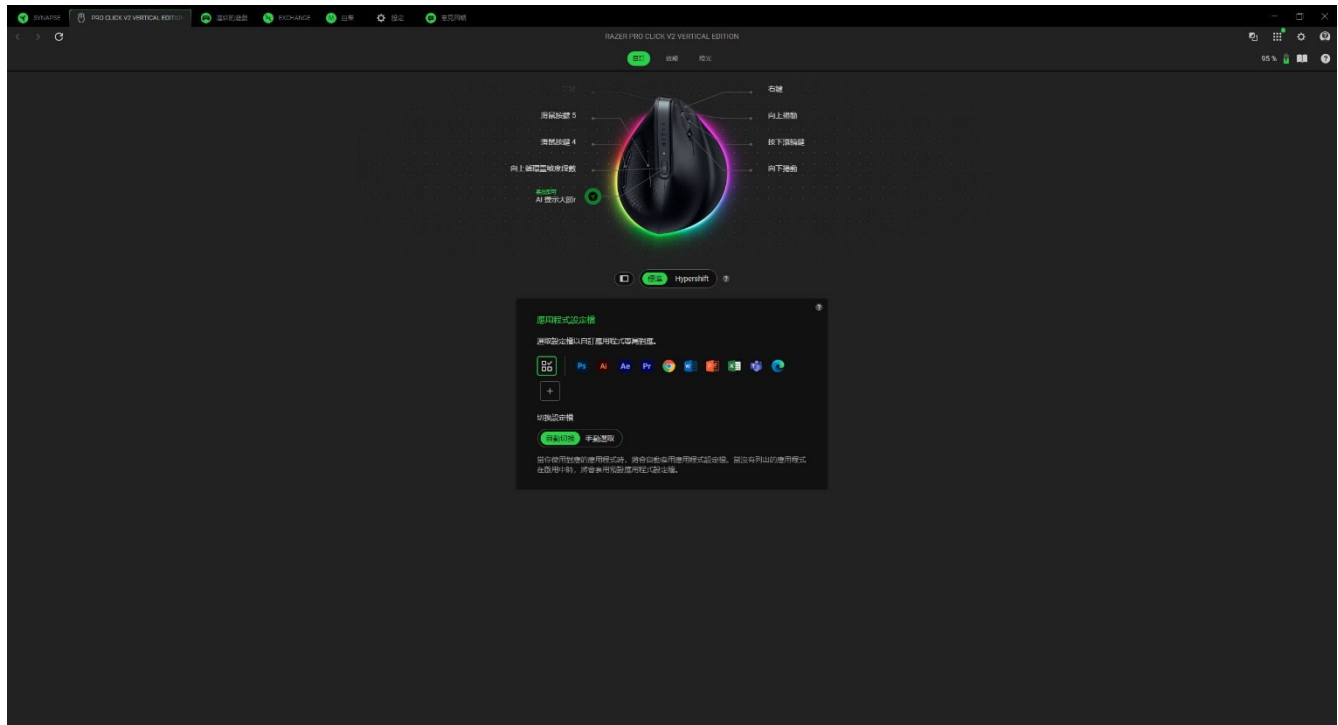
SYNAPSE PRO CLICK V2 VERTICAL EDITION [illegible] EXCHANGE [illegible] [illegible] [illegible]

RAZER PRO CLICK V2 VERTICAL EDITION

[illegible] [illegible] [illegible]

95 %

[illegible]
滑鼠按鍵 5
滑鼠按鍵 4
向上循環靈敏度段數
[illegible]
AI 提示人員ll

右鍵
向上捲動
按下滾輪鍵
向下捲動

標準 Hypershift

應用程式設定檔
選取設定檔以用於應用程式專屬對應。

+

切換設定檔
自動切換 手動選取
當你使用對應的應用程式時，將會自動套用應用程式設定檔。當沒有列出的應用程式在使用中時，將會套用預設應用程式設定檔。